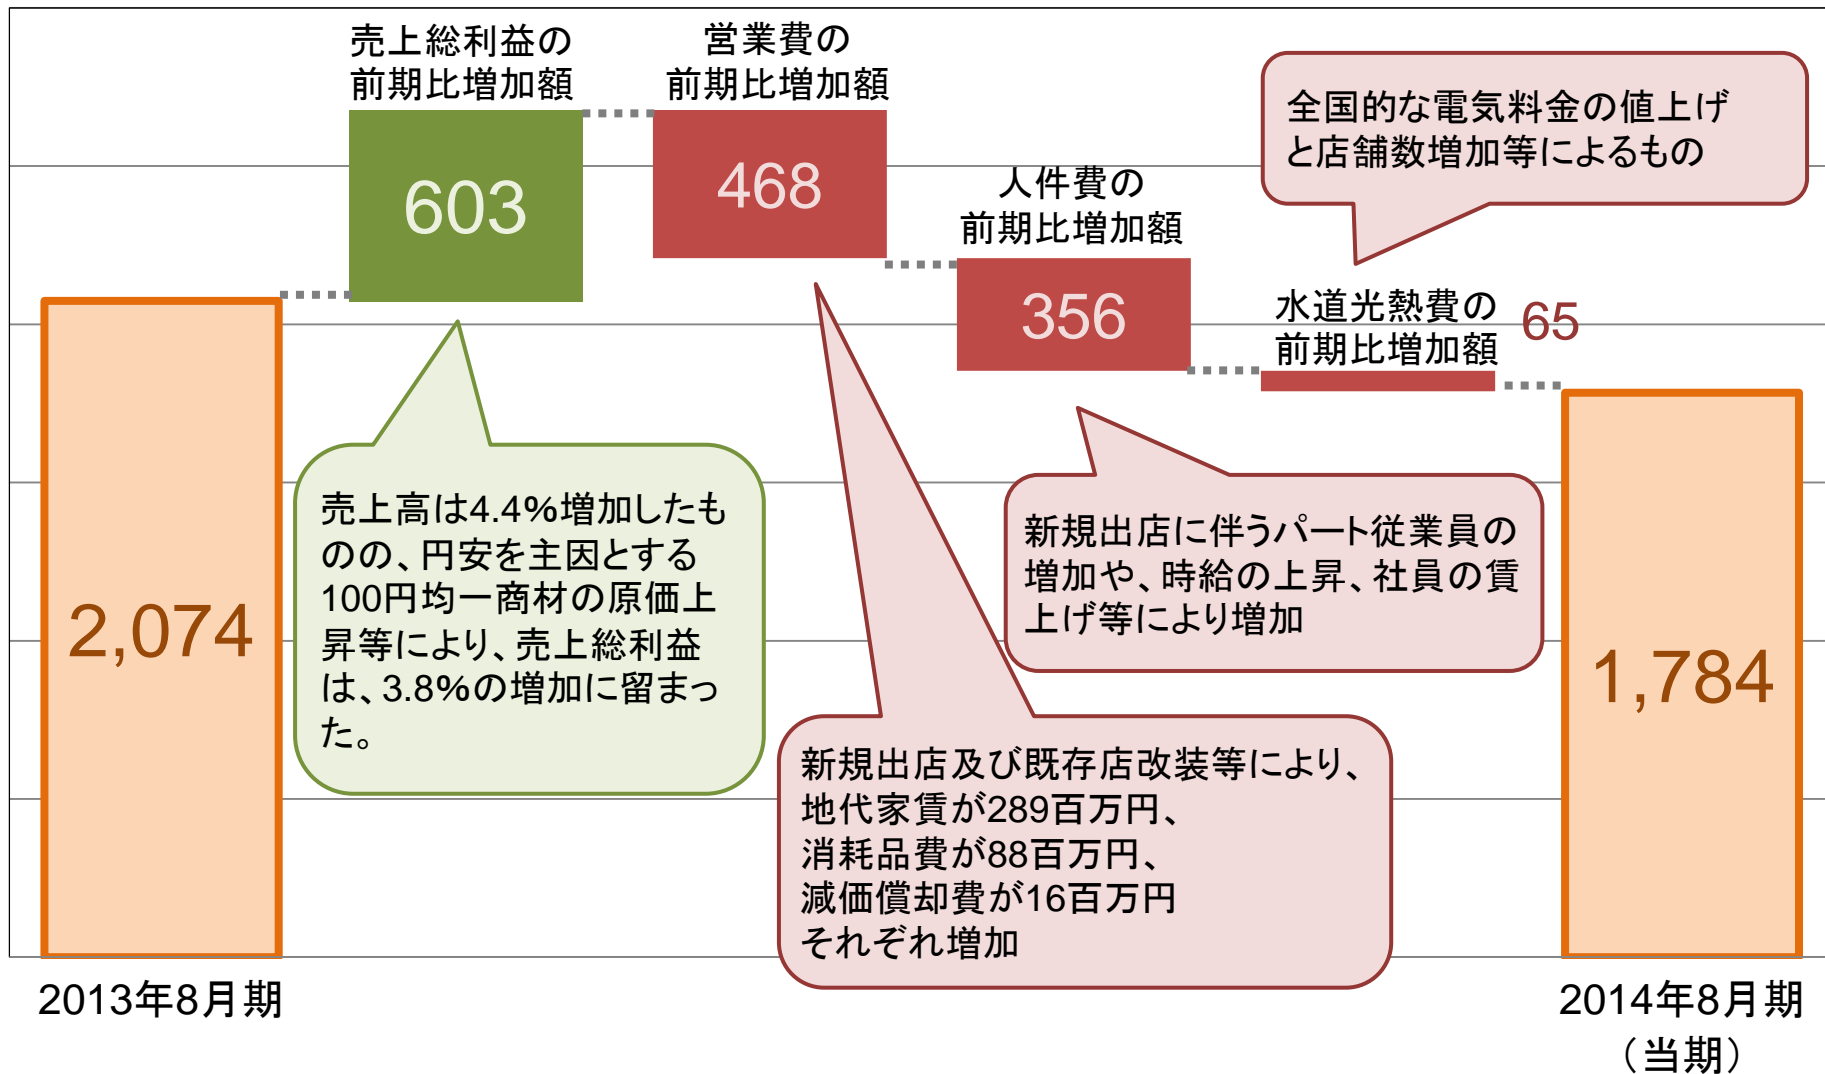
売上総利益の
前期比増加額

603

営業費の
前期比増加額

468

全国的な電気料金の値上げと店舗数増加等によるもの

人件費の
前期比増加額

356

水道光熱費の
前期比増加額

65

2,074

売上高は4.4%増加したものの、円安を主因とする100円均一商材の原価上昇等により、売上総利益は、3.8%の増加に留まった。

新規出店に伴うパート従業員の増加や、時給の上昇、社員の賃上げ等により増加

1,784

新規出店及び既存店改装等により、
地代家賃が289百万円、
消耗品費が88百万円、
減価償却費が16百万円
それぞれ増加

2013年8月期

2014年8月期
（当期）